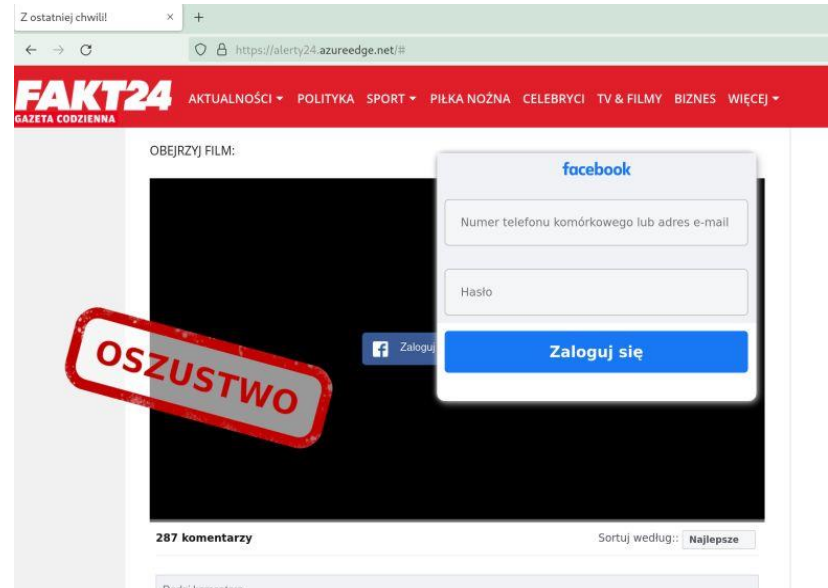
Z ostatniej chwili! × +

https://alerty24.azureedge.net/#

FAKT24
GAZETA CODZIENNA

AKTUALNOŚCI ▾ POLITYKA SPORT ▾ PIŁKA NOŻNA CELEBRYCI TV & FILMY BIZNES WIĘCEJ ▾

OBEJRZYJ FILM:

facebook

Numer telefonu komórkowego lub adres e-mail

Hasło

Zaloguj się

Zaloguj

OSZUSTWO

287 komentarzy

Sortuj według:: Najlepsze

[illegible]